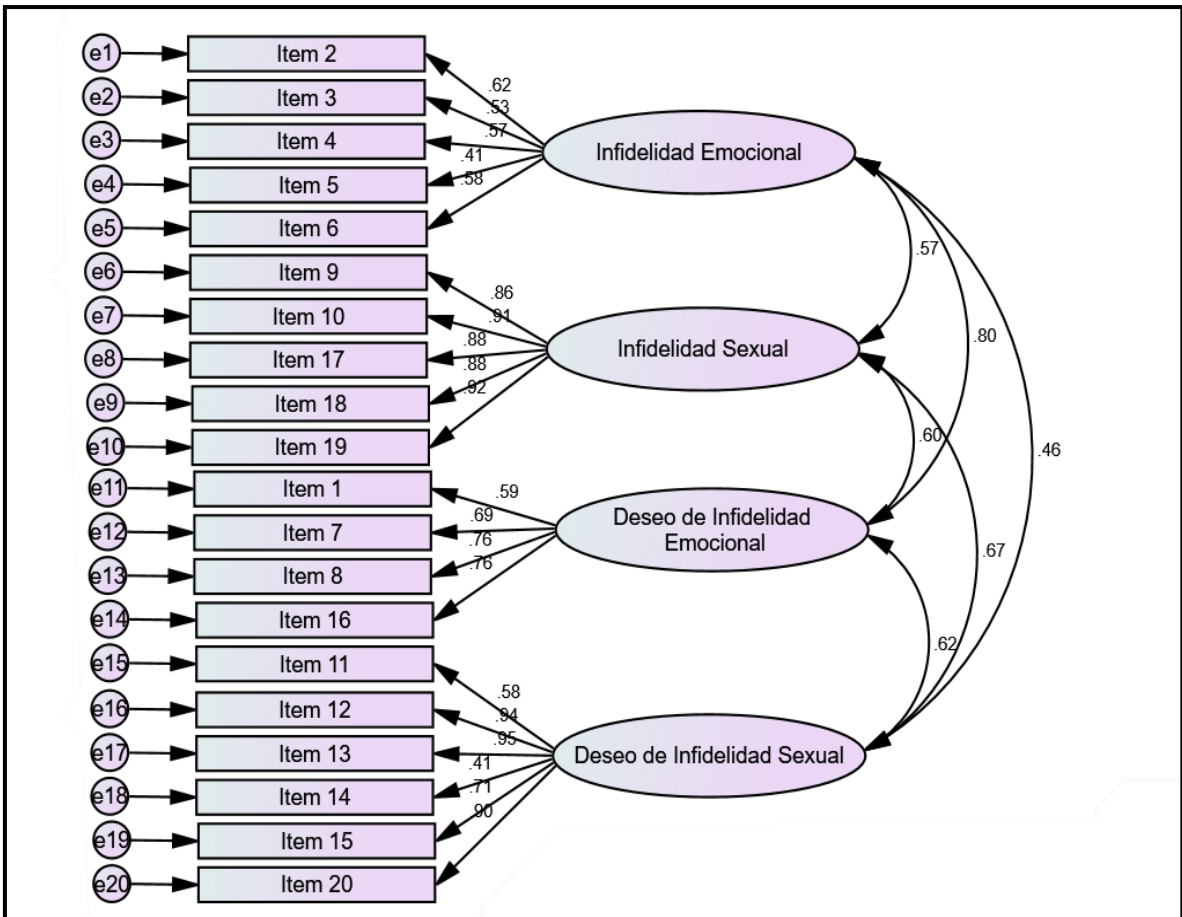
e1 Item 2
e2 Item 3
e3 Item 4
e4 Item 5
e5 Item 6
e6 Item 9
e7 Item 10
e8 Item 17
e9 Item 18
e10 Item 19
e11 Item 1
e12 Item 7
e13 Item 8
e14 Item 16
e15 Item 11
e16 Item 12
e17 Item 13
e18 Item 14
e19 Item 15
e20 Item 20

.62
.53
.57
.41
.58
Infidelidad Emocional

.86
.91
.88
.88
.92
Infidelidad Sexual

.59
.69
.76
.76
Deseo de Infidelidad Emocional

.58
.94
.95
.41
.71
.90
Deseo de Infidelidad Sexual

.57
.80
.46
.60
.67
.62